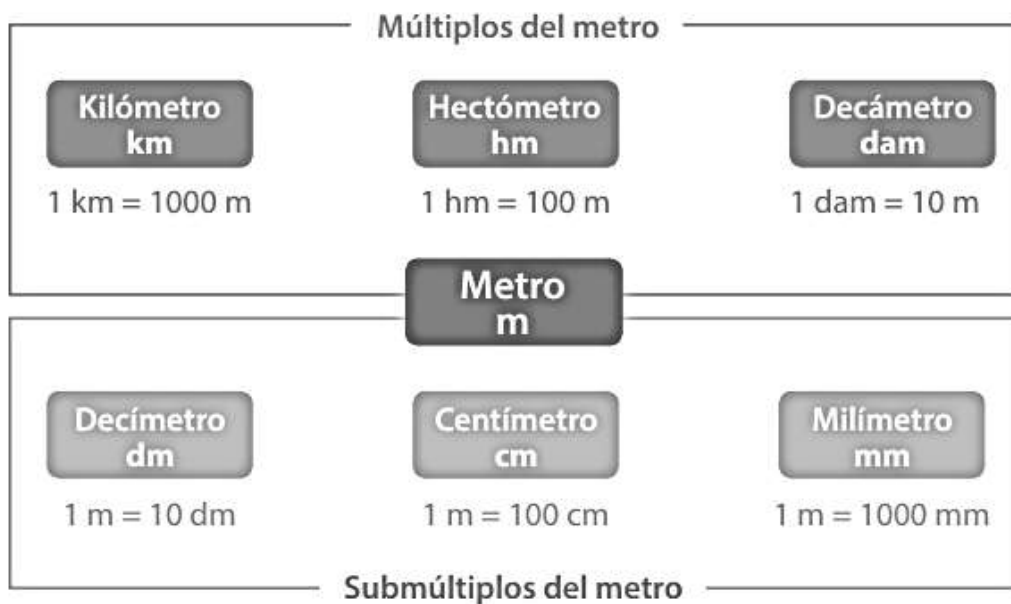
Múltiplos del metro

Kilómetro
km
1 km = 1000 m

Hectómetro
hm
1 hm = 100 m

Decámetro
dam
1 dam = 10 m

Metro
m

Decímetro
dm
1 m = 10 dm

Centímetro
cm
1 m = 100 cm

Milímetro
mm
1 m = 1000 mm

Submúltiplos del metro